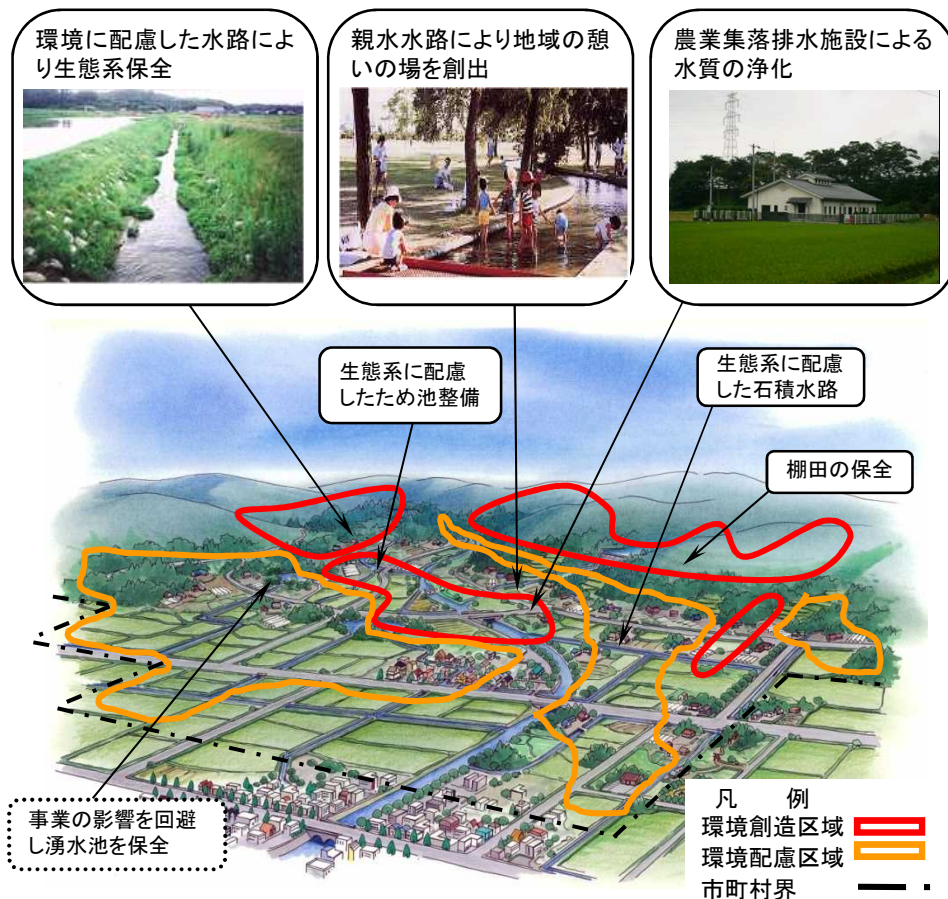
環境に配慮した水路により生態系保全

親水水路により地域の憩いの場を創出

農業集落排水施設による水質の浄化

生態系に配慮したため池整備

生態系に配慮した石積水路

棚田の保全

事業の影響を回避し湧水池を保全

凡　例
環境創造区域
環境配慮区域
市町村界